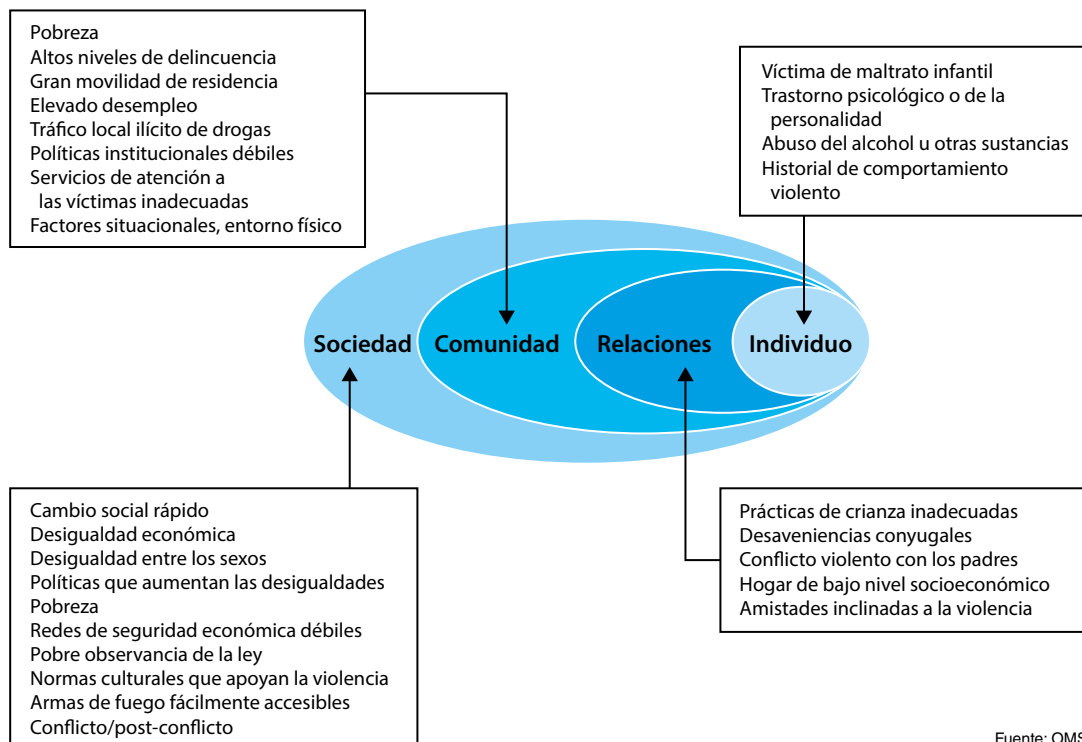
Pobreza
Altos niveles de delincuencia
Gran movilidad de residencia
Elevado desempleo
Tráfico local ilícito de drogas
Políticas institucionales débiles
Servicios de atención a las víctimas inadecuadas
Factores situacionales, entorno físico

Víctima de maltrato infantil
Trastorno psicológico o de la personalidad
Abuso del alcohol u otras sustancias
Historial de comportamiento violento

Sociedad
Comunidad
Relaciones
Individuo

Cambio social rápido
Desigualdad económica
Desigualdad entre los sexos
Políticas que aumentan las desigualdades
Pobreza
Redes de seguridad económica débiles
Pobre observancia de la ley
Normas culturales que apoyan la violencia
Armas de fuego fácilmente accesibles
Conflicto/post-conflicto

Prácticas de crianza inadecuadas
Desavenencias conyugales
Conflicto violento con los padres
Hogar de bajo nivel socioeconómico
Amistades inclinadas a la violencia

Fuente: OMS